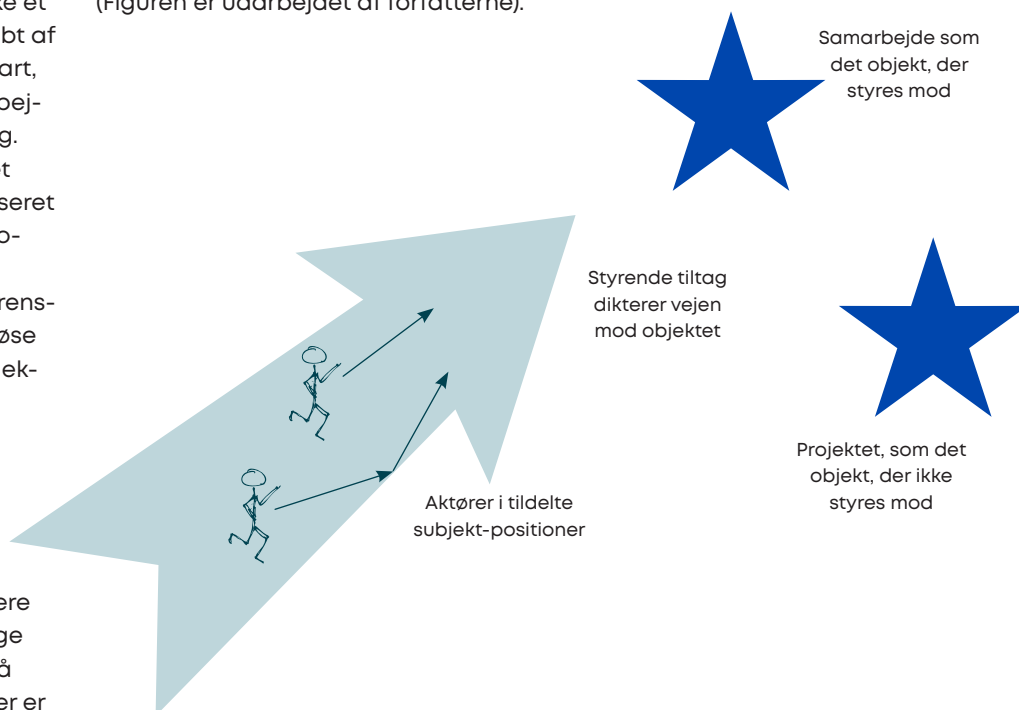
ke et
bt af
art,
bej-
g.
t
seret
o-
rens-
øse
ek-
ere
ge
å
er er

(Figuren er udarbejdet af forfatterne).

Samarbejde som det objekt, der styres mod

Styrende tiltag dikterer vejen mod objektet

Projektet, som det objekt, der ikke styres mod

Aktører i tildelte subjekt-positioner